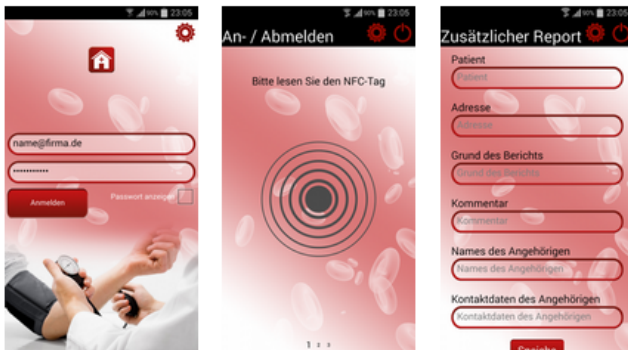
90% 23:05

name@firma.de

••••••••••

Anmelden

Passwort anzeigen

90% 23:05

An- / Abmelden

Bitte lesen Sie den NFC-Tag

1 2 3

90% 23:05

Zusätzlicher Report

Patient

Patient

Adresse

Adresse

Grund des Berichts

Grund des Berichts

Kommentar

Kommentar

Names des Angehörigen

Names des Angehörigen

Kontaktdaten des Angehörigen

Kontaktdaten des Angehörigen

Speiche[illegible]